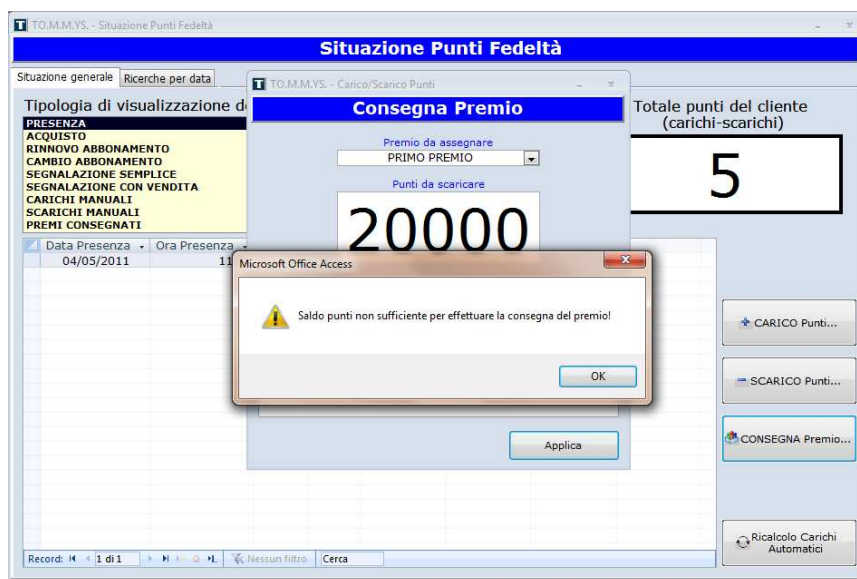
TO.M.M.YS. - Situazione Punti Fedeltà

Situazione Punti Fedeltà

Situazione generale | Ricerche per data

Tipologia di visualizzazione d

PRESENZA
ACQUISTO
RINNOVO ABBONAMENTO
CAMBIO ABBONAMENTO
SEGNALAZIONE SEMPLICE
SEGNALAZIONE CON VENDITA
CARICHI MANUALI
SCARICHI MANUALI
PREMI CONSEGNATI

| Data Presenza | Ora Presenza |
|---|---|
| 04/05/2011 | 11 |

Record: 1 di 1 | Nessun filtro | Cerca

TO.M.M.YS. - Carico/Scarico Punti

Consegna Premio

Premio da assegnare
PRIMO PREMIO

Punti da scaricare
20000

Applica

Microsoft Office Access

Saldo punti non sufficiente per effettuare la consegna del premio!

OK

Totale punti del cliente (carichi-scarichi)

5

CARICO Punti...

SCARICO Punti...

CONSEGNA Premio...

Ricalcolo Carichi Automatici